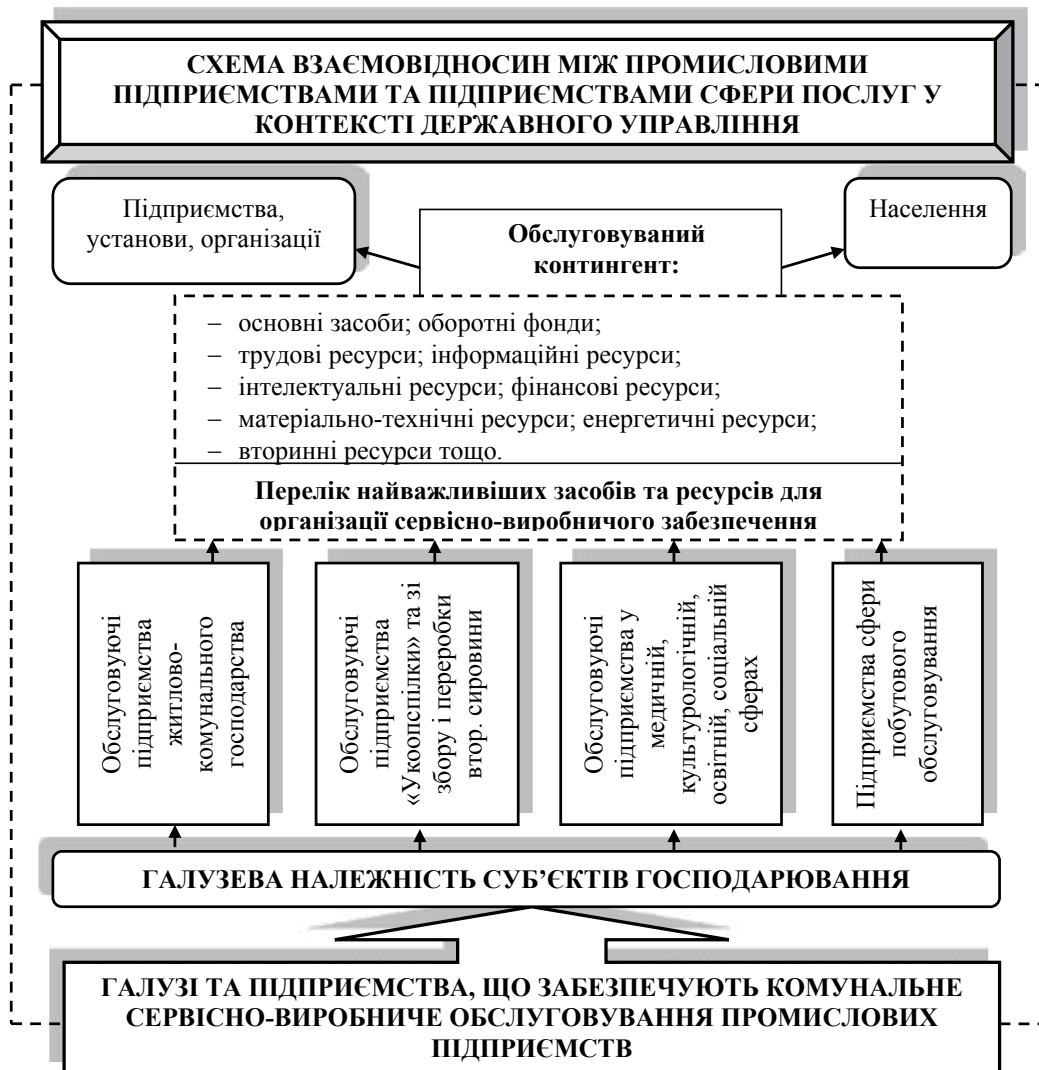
СХЕМА ВЗАЄМОВІДНОСИН МІЖ ПРОМИСЛОВИМИ ПІДПРИЄМСТВАМИ ТА ПІДПРИЄМСТВАМИ СФЕРИ ПОСЛУГ У КОНТЕКСТІ ДЕРЖАВНОГО УПРАВЛІННЯ

Підприємства, установи, організації

Обслуговуваний контингент:

Населення

– основні засоби; оборотні фонди;
– трудові ресурси; інформаційні ресурси;
– інтелектуальні ресурси; фінансові ресурси;
– матеріально-технічні ресурси; енергетичні ресурси;
– вторинні ресурси тощо.

Перелік найважливіших засобів та ресурсів для організації сервісно-виробничого забезпечення

Обслуговуючі підприємства житлово-комунального господарства

Обслуговуючі підприємства «Укоопспілки» та зі збору і переробки втор. сировини

Обслуговуючі підприємства у медичній, культурологічній, освітній, соціальній сферах

Підприємства сфери побутового обслуговування

ГАЛУЗЕВА НАЛЕЖНІСТЬ СУБ'ЄКТІВ ГОСПОДАРЮВАННЯ

ГАЛУЗІ ТА ПІДПРИЄМСТВА, ЩО ЗАБЕЗПЕЧУЮТЬ КОМУНАЛЬНЕ СЕРВІСНО-ВИРОБНИЧЕ ОБСЛУГОВУВАННЯ ПРОМИСЛОВИХ ПІДПРИЄМСТВ